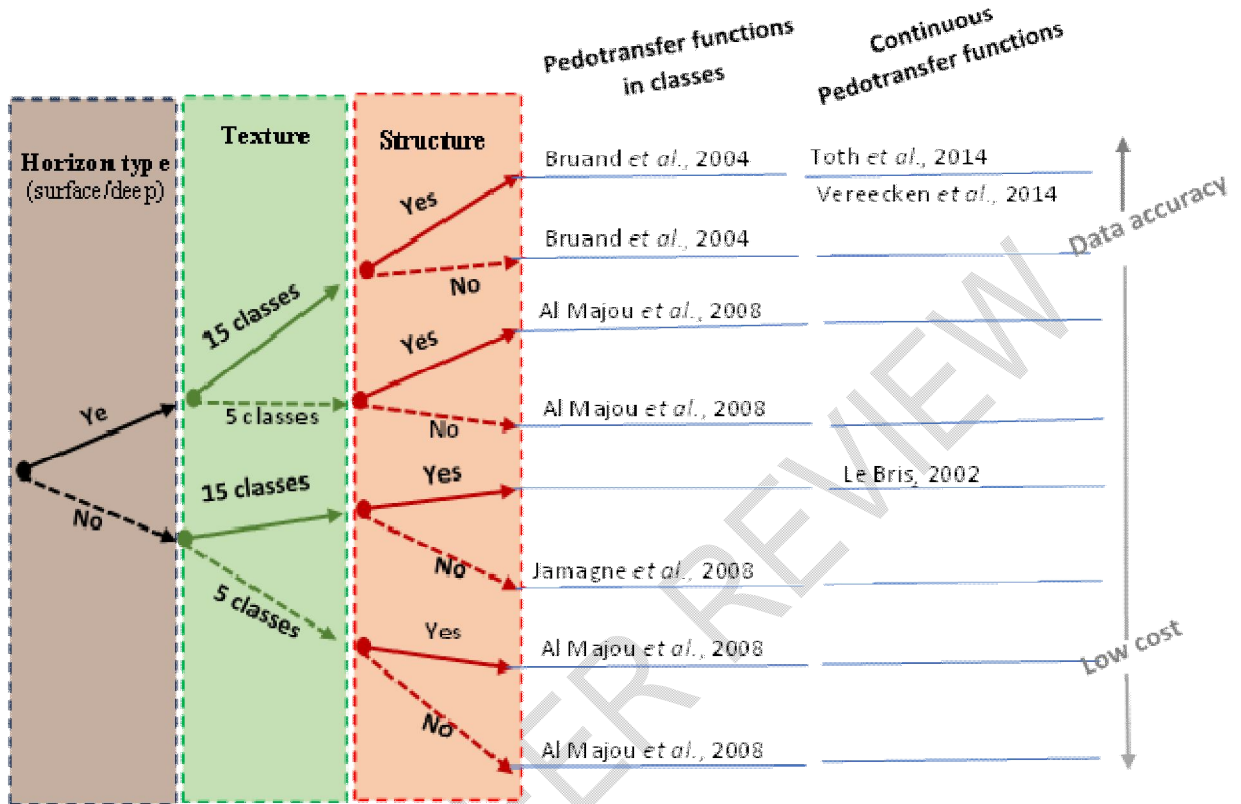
Pedotransfer functions in classes

Continuous Pedotransfer functions

Horizon type (surface/deep)

Texture

Structure

Bruand et al., 2004

Toth et al., 2014

Vereecken et al., 2014

Data accuracy

Yes

Bruand et al., 2004

No

15 classes

Al Majou et al., 2008

Yes

Ye

5 classes

Al Majou et al., 2008

No

Yes

Le Bris, 2002

15 classes

No

No

Jamagne et al., 2008

5 classes

Yes

Al Majou et al., 2008

Low cost

No

Al Majou et al., 2008

PEER REVIEW